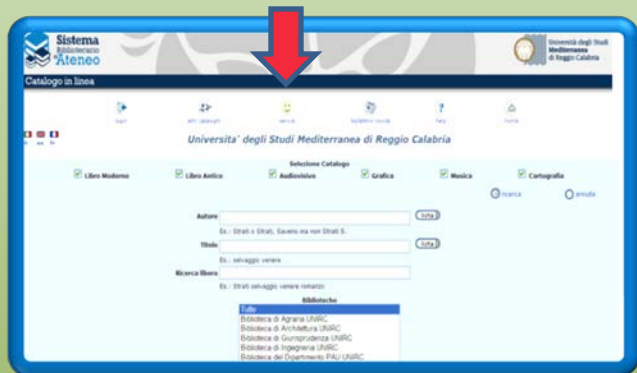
Sistema Bibliotecario Ateneo

Università degli Studi Mediterranea di Reggio Calabria

Catalogo in linea

login

altri cataloghi

servizi

bollettino novità

help

home

Universita' degli Studi Mediterranea di Reggio Calabria

Selezione Catalogo

Libro Moderno

Libro Antico

Audiovisivo

Grafica

Musica

Cartografia

ricerca

annulla

Autore

lista

Es.: Strati o Strati, Saverio ma non Strati S.

Titolo

lista

Es.: selvaggio venere

Ricerca libera

Es.: Strati selvaggio venere romanzo

Biblioteche

Tutte

Biblioteca di Agraria UNIRC

Biblioteca di Architettura UNIRC

Biblioteca di Giurisprudenza UNIRC

Biblioteca di Ingegneria UNIRC

Biblioteca del Dipartimento PAU UNIRC